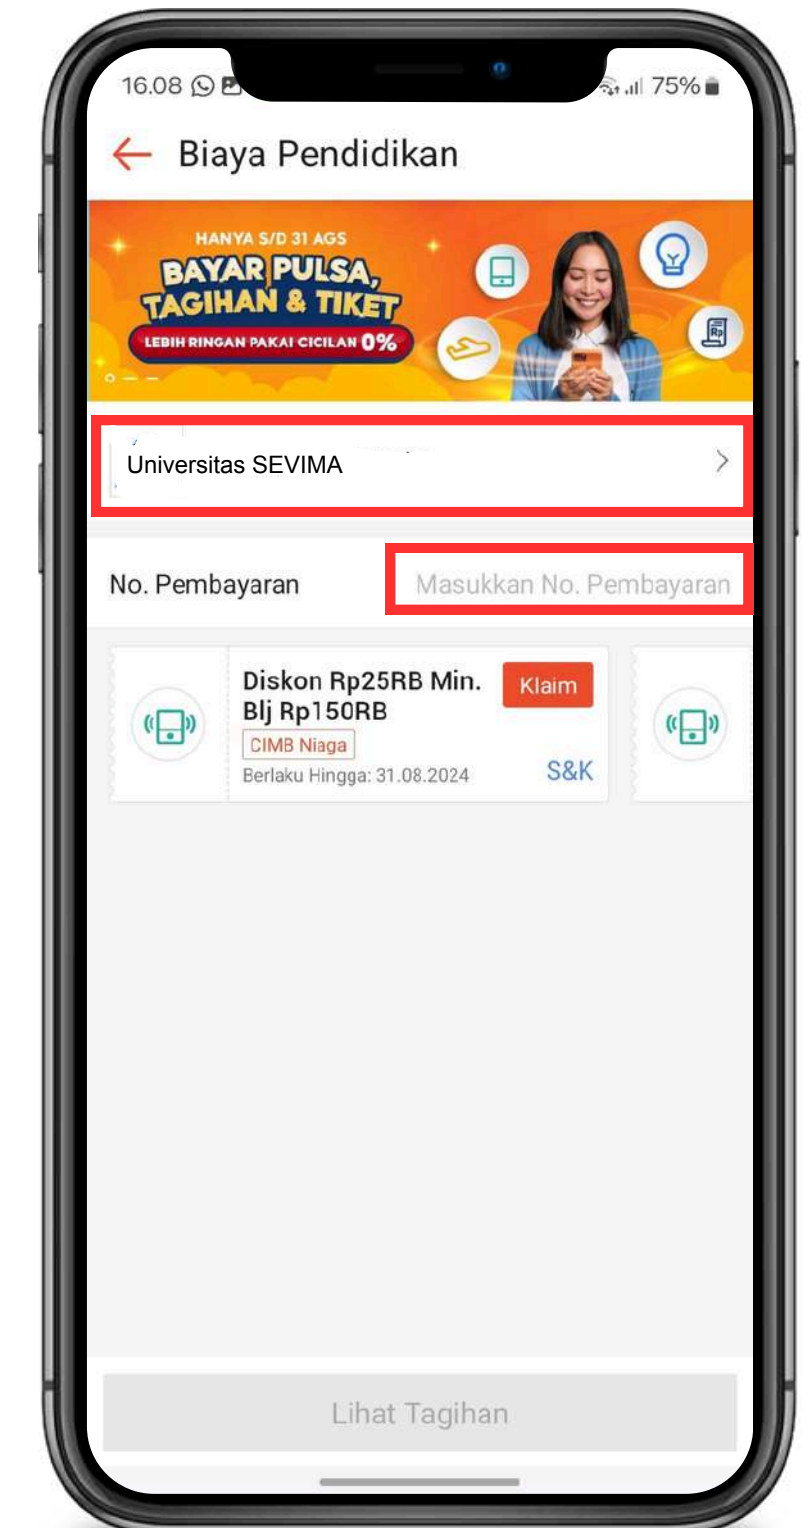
16.08 75%

Biaya Pendidikan

HANYA S/D 31 AGS
BAYAR PULSA, TAGIHAN & TIKET
LEBIH RINGAN PAKAI CICILAN 0%

Rp

Universitas SEVIMA

No. Pembayaran
Masukkan No. Pembayaran

Diskon Rp25RB Min. Blj Rp150RB
Klaim
CIMB Niaga
Berlaku Hingga: 31.08.2024
S&K

Lihat Tagihan